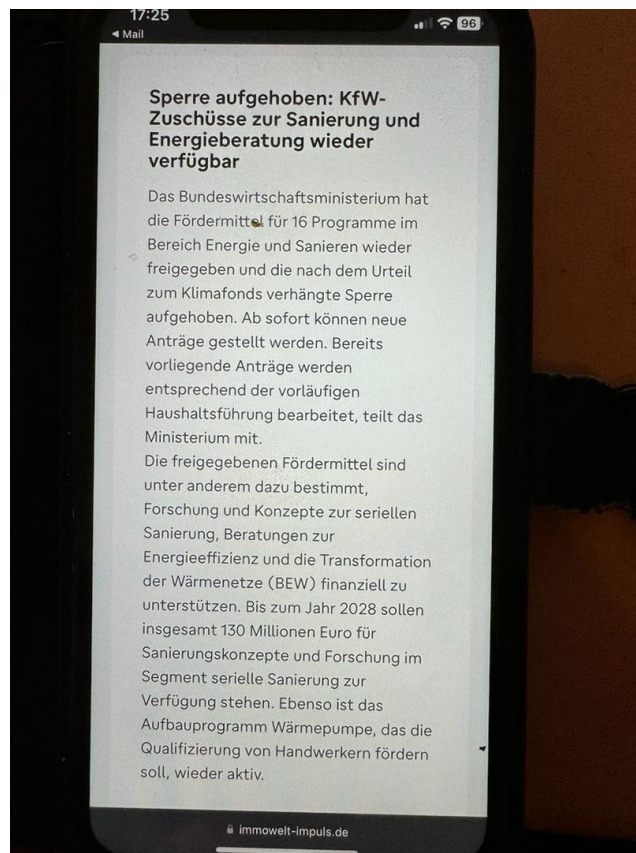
17:25
◀ Mail
96

Sperre aufgehoben: KfW-Zuschüsse zur Sanierung und Energieberatung wieder verfügbar

Das Bundeswirtschaftsministerium hat die Fördermittel für 16 Programme im Bereich Energie und Sanieren wieder freigegeben und die nach dem Urteil zum Klimafonds verhängte Sperre aufgehoben. Ab sofort können neue Anträge gestellt werden. Bereits vorliegende Anträge werden entsprechend der vorläufigen Haushaltsführung bearbeitet, teilt das Ministerium mit.
Die freigegebenen Fördermittel sind unter anderem dazu bestimmt, Forschung und Konzepte zur seriellen Sanierung, Beratungen zur Energieeffizienz und die Transformation der Wärmenetze (BEW) finanziell zu unterstützen. Bis zum Jahr 2028 sollen insgesamt 130 Millionen Euro für Sanierungskonzepte und Forschung im Segment serielle Sanierung zur Verfügung stehen. Ebenso ist das Aufbauprogramm Wärmepumpe, das die Qualifizierung von Handwerkern fördern soll, wieder aktiv.

immowelt-impuls.de